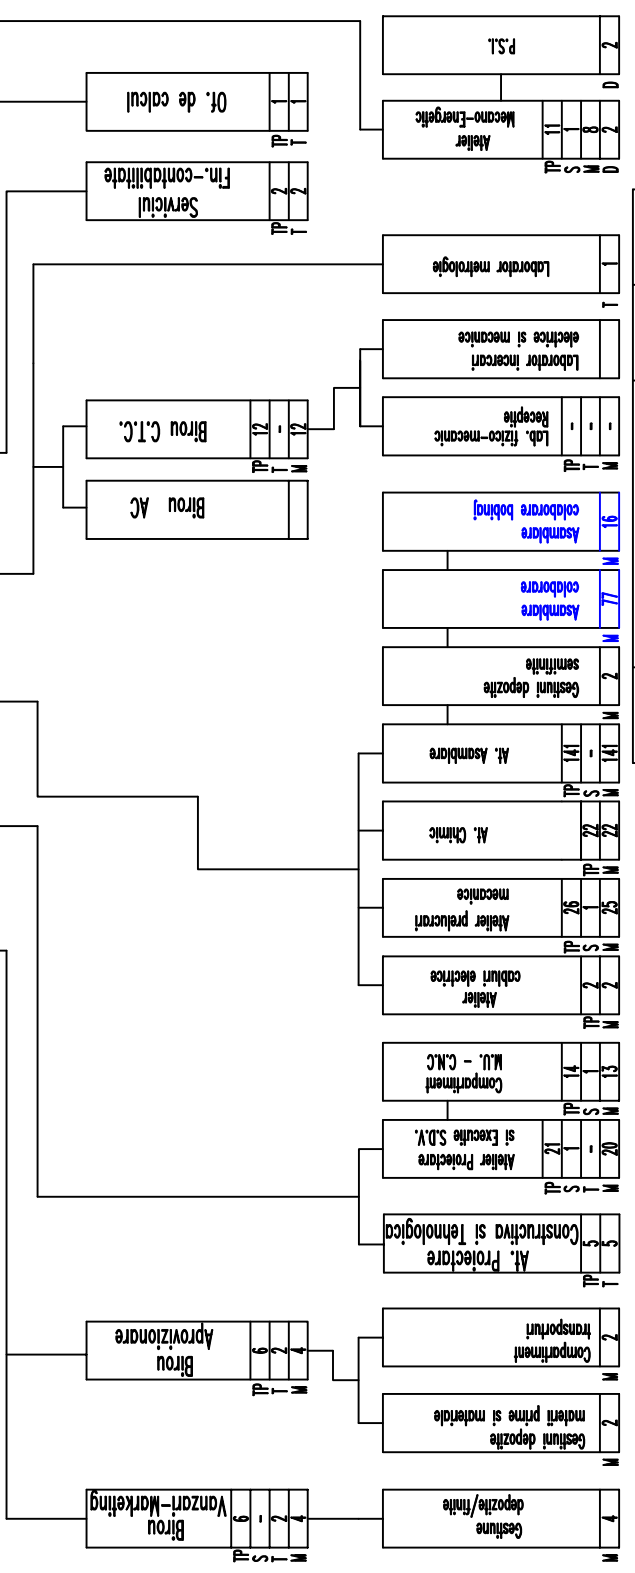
P.S.I.
2
D

Of. de calcul
1
1
TP
T

Atelier Mecano-Energetic
11
1
8
2
TP
S
M
D

Serviciul Fin.-contabilitate
2
2
TP
T

Laborator metrologie
1
T

Laborator incercari electrice si mecanice

Biroul C.T.C.
12
-
12
TP
T
M

Lab. fizico-mecanic Receptie
-
-
-
TP
T
M

Birou AC

Asamblare colaborare bobinaj
16
M

Asamblare colaborare
77
M

Gestiuni depozite semifinite
2
M

At. Asamblare
141
-
141
TP
S
M

At. Chimic
22
22
TP
M

Atelier prelucrari mecanice
26
1
25
TP
S
M

Atelier cabluri electrice
2
2
TP
M

Compartiment M.U. - C.N.C
14
1
13
TP
S
M

Atelier Proiectare si Executie S.D.V.
21
1
-
20
TP
S
T
M

At. Proiectare Constructiva si Tehnologica
5
5
TP
T

Birou Aprovizionare
6
2
4
TP
T
M

Compartiment transporturi
2
M

Gestiuni depozite materii prime si materiale
2
M

Birou Vanzari-Marketing
6
-
2
4
TP
S
T
M

Gestiune depozite/finite
4
M